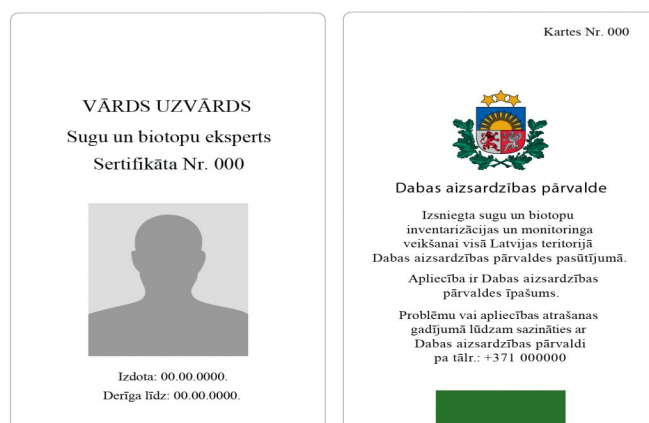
VĀRDS UZVĀRDS
Sugu un biotopu eksperts
Sertifikāta Nr. 000

Izdota: 00.00.0000.
Derīga līdz: 00.00.0000.

Kartes Nr. 000

Dabas aizsardzības pārvalde

Izsniegta sugu un biotopu inventarizācijas un monitoringa veikšanai visā Latvijas teritorijā Dabas aizsardzības pārvaldes pasūtījumā.

Apliecība ir Dabas aizsardzības pārvaldes īpašums.

Problēmu vai apliecības atrašanas gadījumā lūdzam sazināties ar Dabas aizsardzības pārvaldi pa tālr.: +371 000000